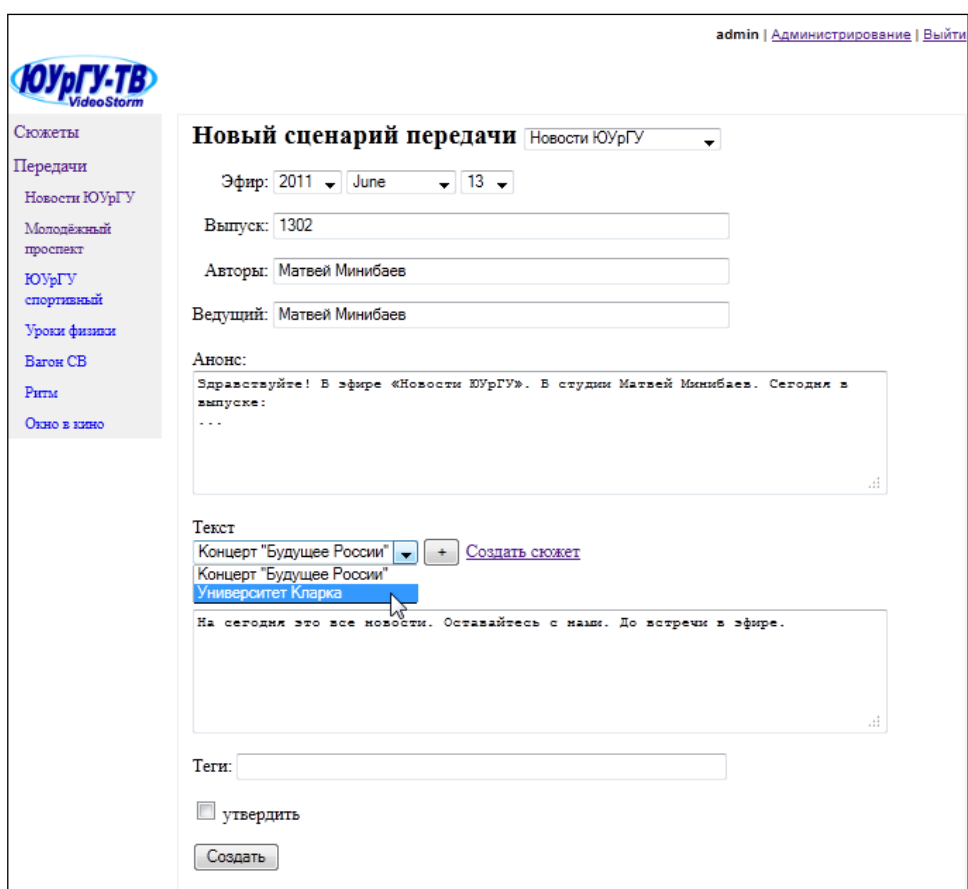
admin | Администрирование | Выйти

ЮУрГУ-ТВ
VideoStorm

Сюжеты
Передачи
Новости ЮУрГУ
Молодёжный проспект
ЮУрГУ спортивный
Уроки физики
Вагон СВ
Ритм
Окно в кино

Новый сценарий передачи Новости ЮУрГУ

Эфир: 2011 June 13

Выпуск: 1302

Авторы: Матвей Минибаев

Ведущий: Матвей Минибаев

Анонс:
Здравствуйте! В эфире «Новости ЮУрГУ». В студии Матвей Минибаев. Сегодня в выпуске:
...

Текст
Концерт "Будущее России" + Создать сюжет
Концерт "Будущее России"
Университет Кларка

На сегодня это все новости. Оставайтесь с нами. До встречи в эфире.

Теги:

утвердить

Создать